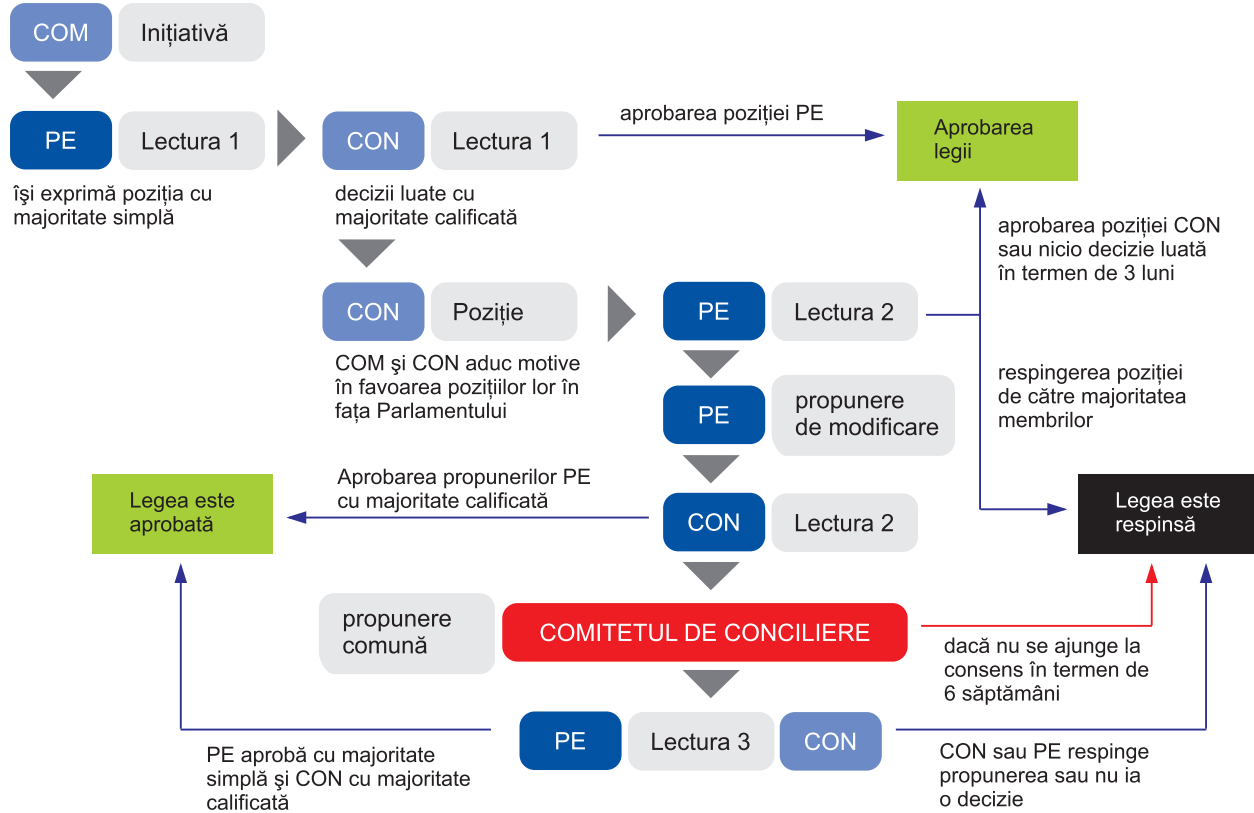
COM Inițiativă

PE Lectura 1

îşi exprimă poziția cu majoritate simplă

CON Lectura 1

decizii luate cu majoritate calificată

aprobarea poziției PE

Aprobarea legii

aprobarea poziției CON sau nicio decizie luată în termen de 3 luni

CON Poziție

COM şi CON aduc motive în favoarea pozițiilor lor în fața Parlamentului

PE Lectura 2

respingerea poziției de către majoritatea membrilor

PE propunere de modificare

Aprobarea propunerilor PE cu majoritate calificată

Legea este aprobată

CON Lectura 2

Legea este respinsă

propunere comună

COMITETUL DE CONCILIERE

dacă nu se ajunge la consens în termen de 6 săptămâni

PE Lectura 3 CON

PE aprobă cu majoritate simplă şi CON cu majoritate calificată

CON sau PE respinge propunerea sau nu ia o decizie